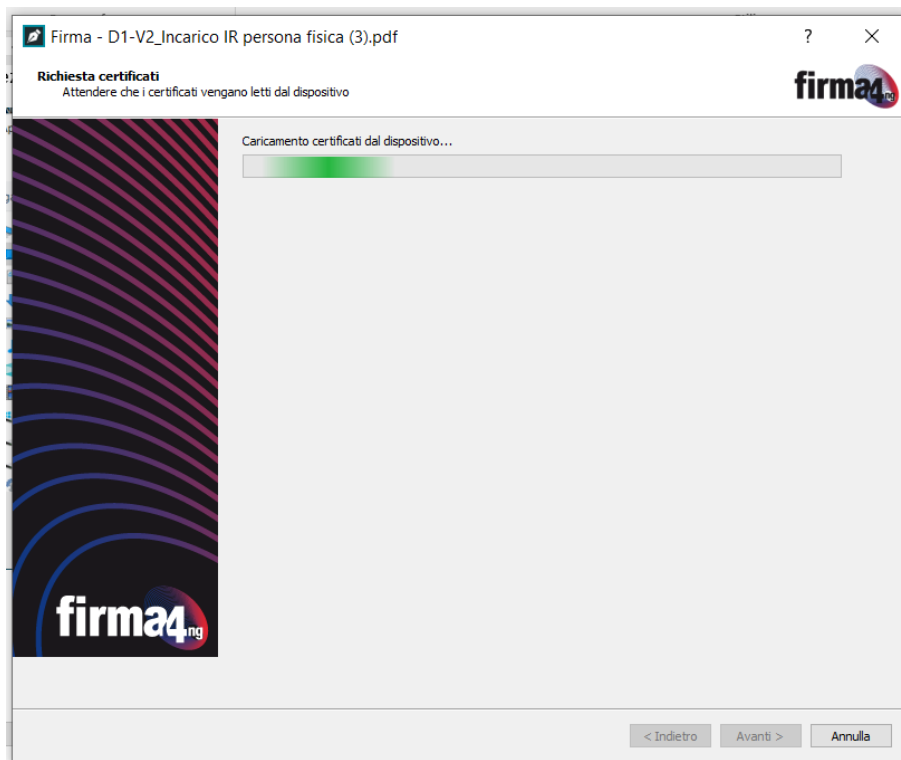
Firma - D1-V2_Incarico IR persona fisica (3).pdf
?
X
Richiesta certificati
Attendere che i certificati vengano letti dal dispositivo
firma4ng
Caricamento certificati dal dispositivo...
firma4ng
< Indietro
Avanti >
Annulla